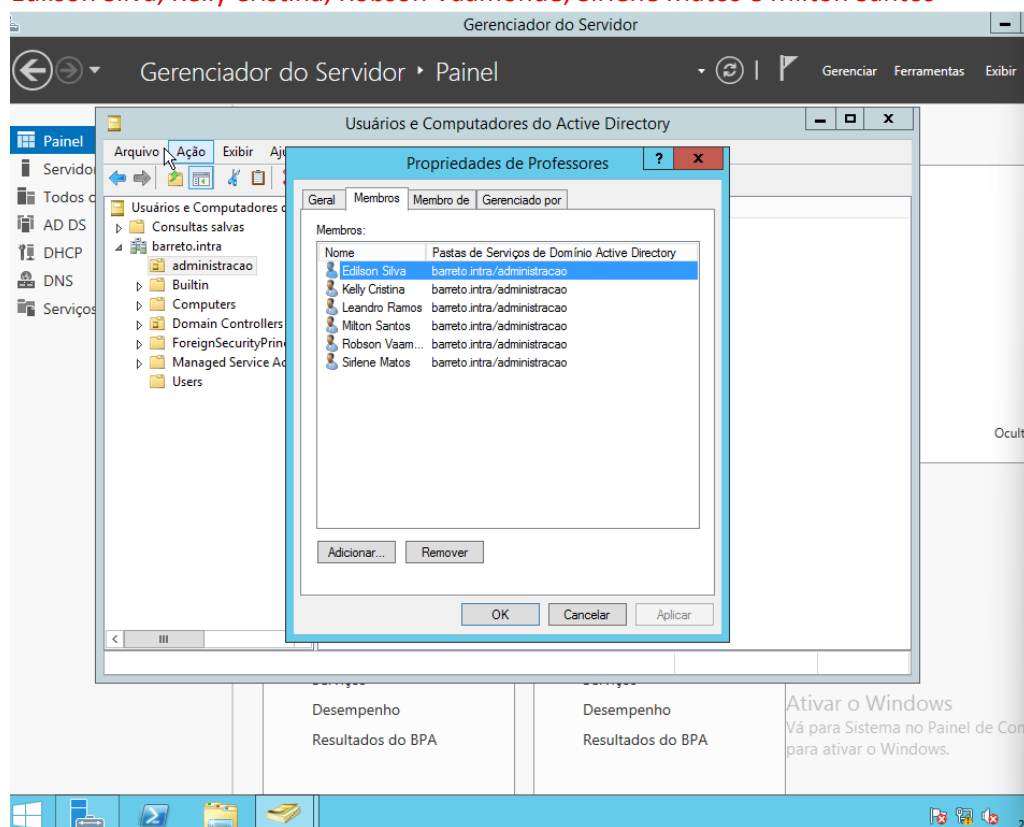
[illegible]

Gerenciador do Servidor

Gerenciador do Servidor • Painel

Gerenciar Ferramentas Exibir

Painel
Servidor
Todos o
AD DS
DHCP
DNS
Serviços

Usuários e Computadores do Active Directory

Arquivo Ação Exibir Aj

Usuários e Computadores d
Consultas salvas
barreto.intra
administracao
Builtin
Computers
Domain Controllers
ForeignSecurityPrin
Managed Service Ac
Users

Propriedades de Professores

Geral | Membros | Membro de | Gerenciado por

Membros:

| Nome | Pastas de Serviços de Domínio Active Directory |
|---|---|
| Edilson Silva | barreto.intra/administracao |
| Kelly Cristina | barreto.intra/administracao |
| Leandro Ramos | barreto.intra/administracao |
| Milton Santos | barreto.intra/administracao |
| Robson Vaam... | barreto.intra/administracao |
| Sirlene Matos | barreto.intra/administracao |

Adicionar... Remover

OK Cancelar Aplicar

Ocult

Desempenho
Resultados do BPA

Desempenho
Resultados do BPA

Ativar o Windows
Vá para Sistema no Painel de Co
para ativar o Windows.